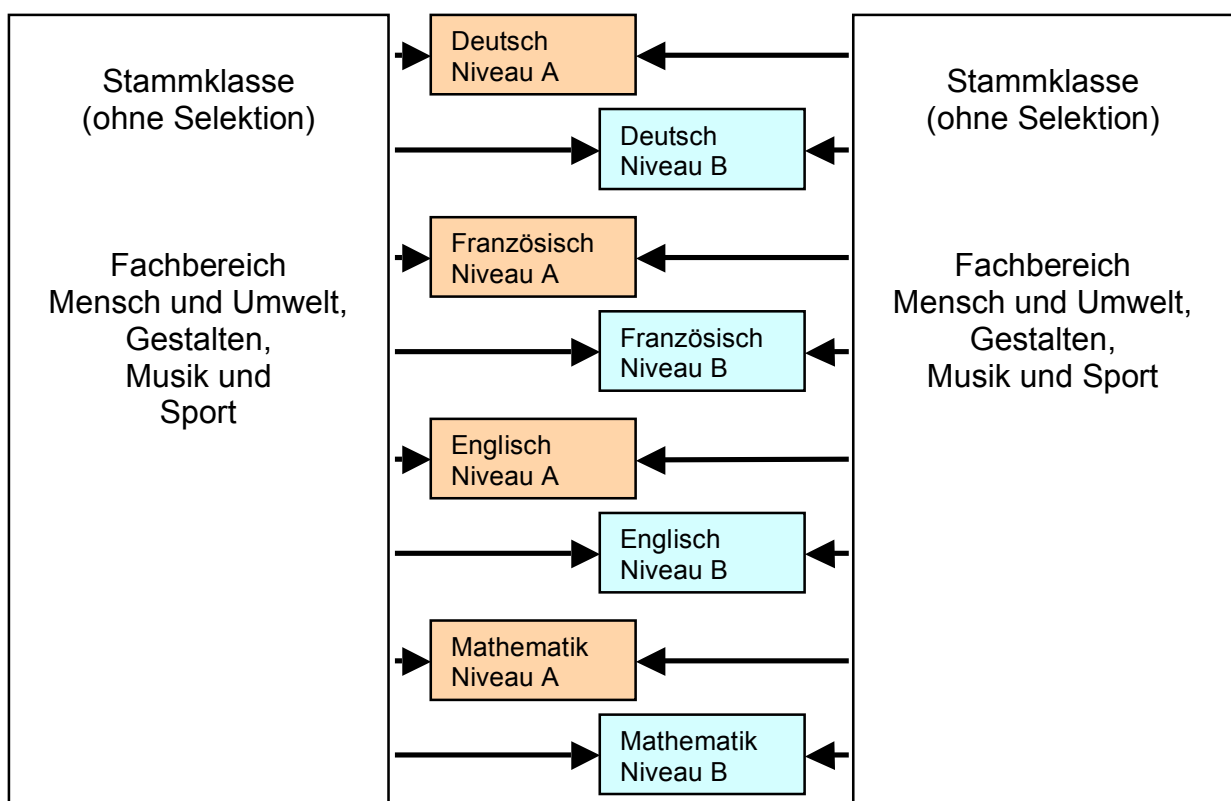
Stammklasse
(ohne Selektion)

Fachbereich
Mensch und Umwelt,
Gestalten,
Musik und
Sport

Deutsch
Niveau A

Deutsch
Niveau B

Französisch
Niveau A

Französisch
Niveau B

Englisch
Niveau A

Englisch
Niveau B

Mathematik
Niveau A

Mathematik
Niveau B

Stammklasse
(ohne Selektion)

Fachbereich
Mensch und Umwelt,
Gestalten,
Musik und Sport